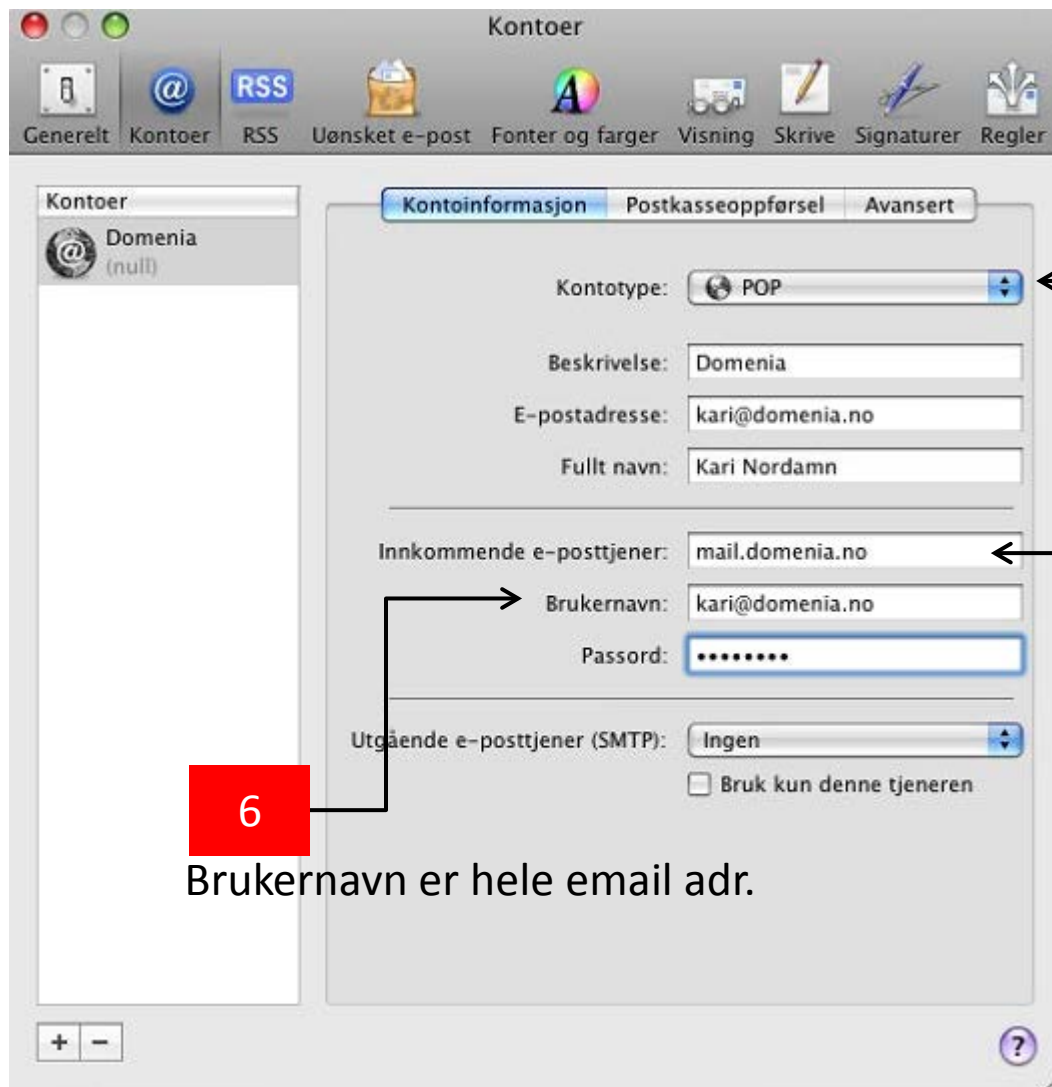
Kontoer

Generelt Kontoer RSS Uønsket e-post Fonter og farger Visning Skrive Signaturer Regler

Kontoer

Domenia
(null)

Kontoinformasjon Postkasseoppførsel Avansert

Kontotype: POP

Beskrivelse: Domenia

E-postadresse: kari@domenia.no

Fullt navn: Kari Nordamn

Innkommende e-posttjener: mail.domenia.no

Brukernavn: kari@domenia.no

Passord: ••••••••

Utgående e-posttjener (SMTP): Ingen

Bruk kun denne tjeneren

6

Brukernavn er hele email adr.

+ −

?